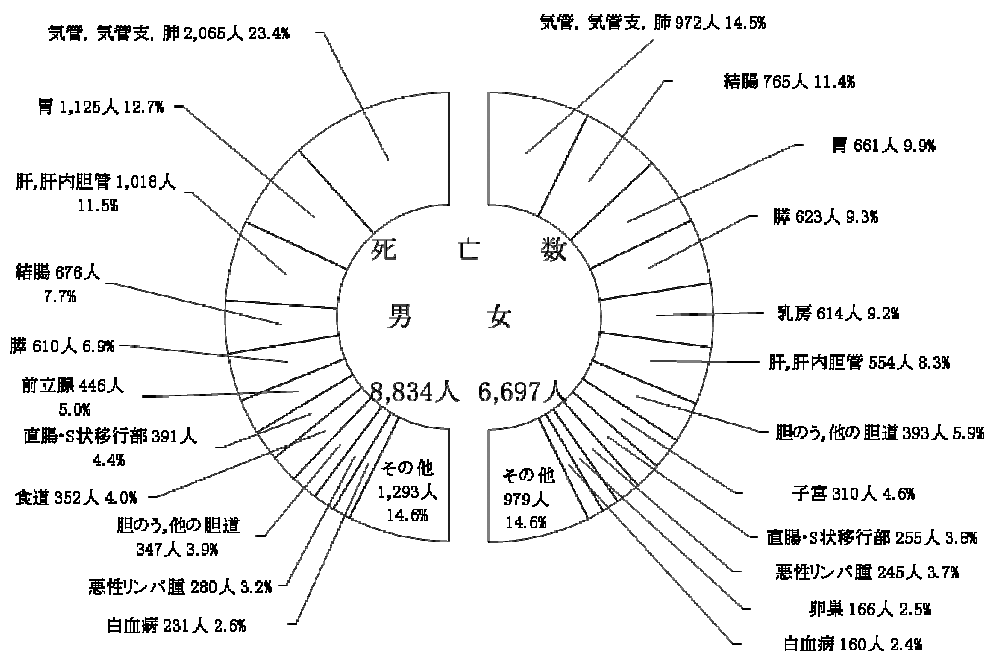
気管, 気管支, 肺 2,065人 23.4%

胃 1,125人 12.7%

肝,肝内胆管 1,018人 11.5%

結腸 676人 7.7%

膵 610人 6.9%

前立腺 446人 5.0%

直腸･S状移行部 391人 4.4%

食道 352人 4.0%

胆のう,他の胆道 347人 3.9%

悪性リンパ腫 280人 3.2%

白血病 231人 2.6%

その他 1,293人 14.6%

死 亡 数

男 女

8,834人 6,697人

その他 979人 14.6%

気管, 気管支, 肺 972人 14.5%

結腸 765人 11.4%

胃 661人 9.9%

膵 623人 9.3%

乳房 614人 9.2%

肝,肝内胆管 554人 8.3%

胆のう,他の胆道 393人 5.9%

子宮 310人 4.6%

直腸･S状移行部 255人 3.8%

悪性リンパ腫 245人 3.7%

卵巣 166人 2.5%

白血病 160人 2.4%